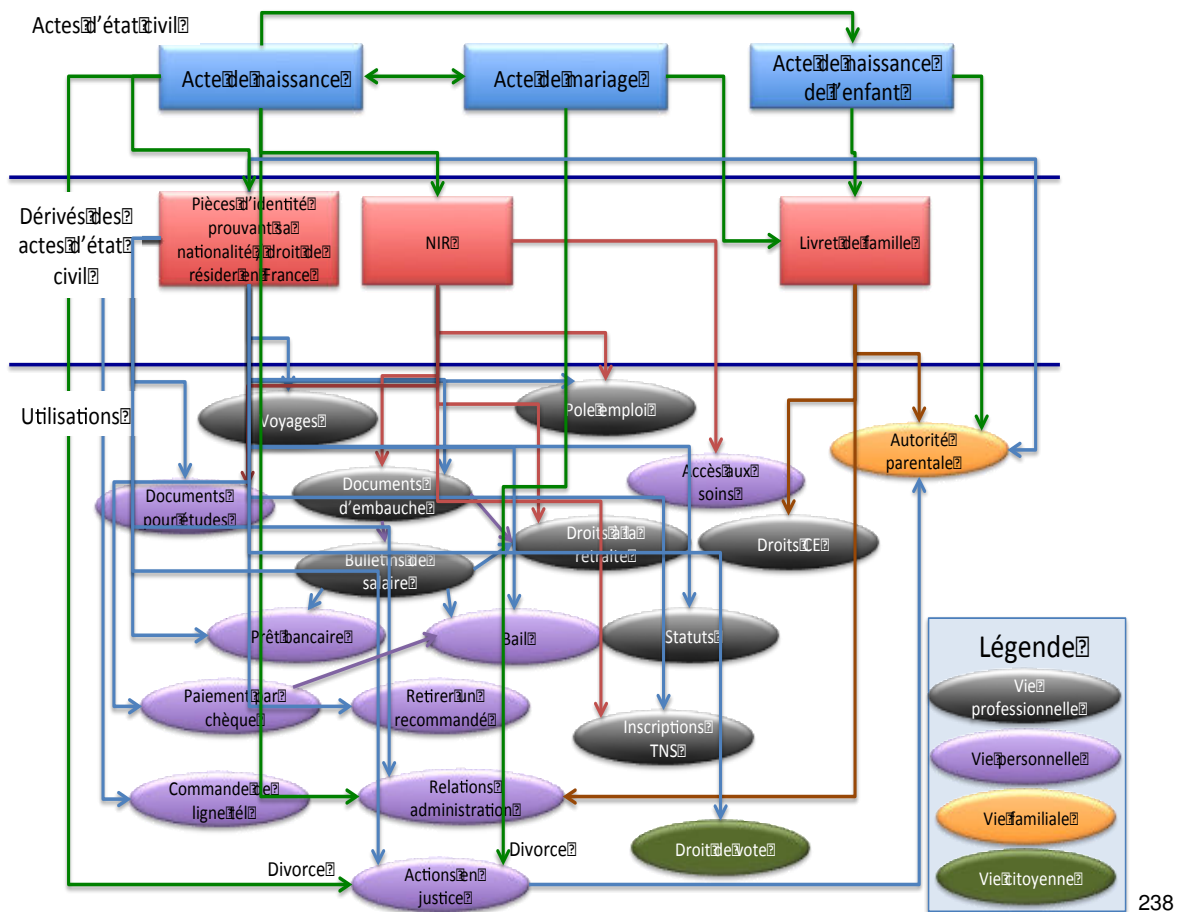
Actes d'état civil

Acte de naissance

Acte de mariage

Acte de naissance de l'enfant

Dérivés des actes d'état civil

Pièces d'identité prouvant sa nationalité, droit de résider en France

NIR

Livret de famille

Utilisations

Voyages

Pole emploi

Autorité parentale

Accès aux soins

Documents pour études

Documents d'embauche

Droits à la retraite

Droits CE

Bulletins de salaire

Prêt bancaire

Bail

Statuts

Légende

Vie professionnelle

Vie personnelle

Vie familiale

Vie citoyenne

Paiement par chèque

Retirer un recommandé

Inscriptions TNS

Commande de ligne tél

Relations administration

Droit de vote

Divorce

Divorce

Actions en justice

238